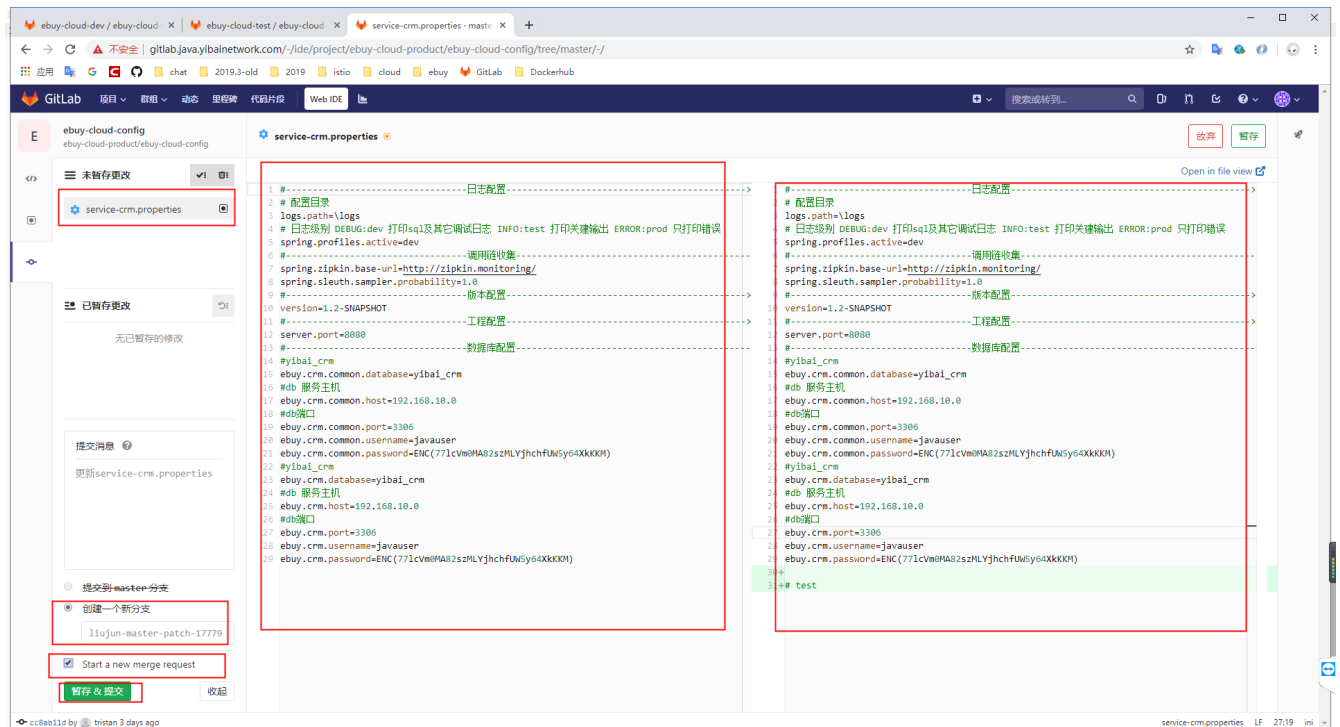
ebuy-cloud-dev / ebuy-cloud- × | ebuy-cloud-test / ebuy-cloud- × | service-crm.properties · maste × | +

不安全 | gitlab.java.ylbainetwork.com/-/ide/project/ebuy-cloud-product/ebuy-cloud-config/tree/master/-/

应用 G chat 2019.3-old 2019 istio cloud ebuy GitLab Dockerhub

GitLab 项目 群组 动态 里程碑 代码片段 Web IDE 搜索或转到...

E ebuy-cloud-config
ebuy-cloud-product/ebuy-cloud-config

service-crm.properties

放弃 暂存

未暂存更改 1
service-crm.properties

已暂存更改
无已暂存的修改

提交消息
更新service-crm.properties

提交到 master 分支
创建一个新分支
liujun-master-patch-17779
Start a new merge request
暂存 & 提交 收起

Open in file view

1 #-----------------------------------日志配置---------------------------------->
2 # 配置目录
3 logs.path=\logs
4 # 日志级别 DEBUG:dev 打印sql及其它调试日志 INFO:test 打印关键输出 ERROR:prod 只打印错误
5 spring.profiles.active=dev
6 #-----------------------------------调用链收集---------------------------------->
7 spring.zipkin.base-url=http://zipkin.monitoring/
8 spring.sleuth.sampler.probability=1.0
9 #-----------------------------------版本配置---------------------------------->
10 version=1.2-SNAPSHOT
11 #-----------------------------------工程配置---------------------------------->
12 server.port=8080
13 #-----------------------------------数据库配置---------------------------------->
14 #yibai_crm
15 ebuy.crm.common.database=yibai_crm
16 #db 服务主机
17 ebuy.crm.common.host=192.168.10.0
18 #db端口
19 ebuy.crm.common.port=3306
20 ebuy.crm.common.username=javauser
21 ebuy.crm.common.password=ENC(77lcVm0MA82szMLYjhchfUW5y64XkKKM)
22 #yibai_crm
23 ebuy.crm.database=yibai_crm
24 #db 服务主机
25 ebuy.crm.host=192.168.10.0
26 #db端口
27 ebuy.crm.port=3306
28 ebuy.crm.username=javauser
29 ebuy.crm.password=ENC(77lcVm0MA82szMLYjhchfUW5y64XkKKM)

1 #-----------------------------------日志配置---------------------------------->
2 # 配置目录
3 logs.path=\logs
4 # 日志级别 DEBUG:dev 打印sql及其它调试日志 INFO:test 打印关键输出 ERROR:prod 只打印错误
5 spring.profiles.active=dev
6 #-----------------------------------调用链收集---------------------------------->
7 spring.zipkin.base-url=http://zipkin.monitoring/
8 spring.sleuth.sampler.probability=1.0
9 #-----------------------------------版本配置---------------------------------->
10 version=1.2-SNAPSHOT
11 #-----------------------------------工程配置---------------------------------->
12 server.port=8080
13 #-----------------------------------数据库配置---------------------------------->
14 #yibai_crm
15 ebuy.crm.common.database=yibai_crm
16 #db 服务主机
17 ebuy.crm.common.host=192.168.10.0
18 #db端口
19 ebuy.crm.common.port=3306
20 ebuy.crm.common.username=javauser
21 ebuy.crm.common.password=ENC(77lcVm0MA82szMLYjhchfUW5y64XkKKM)
22 #yibai_crm
23 ebuy.crm.database=yibai_crm
24 #db 服务主机
25 ebuy.crm.host=192.168.10.0
26 #db端口
27 ebuy.crm.port=3306
28 ebuy.crm.username=javauser
29 ebuy.crm.password=ENC(77lcVm0MA82szMLYjhchfUW5y64XkKKM)
30 +
31 +# test

cc8ab11d by tristan 3 days ago service-crm.properties LF 27:19 ini